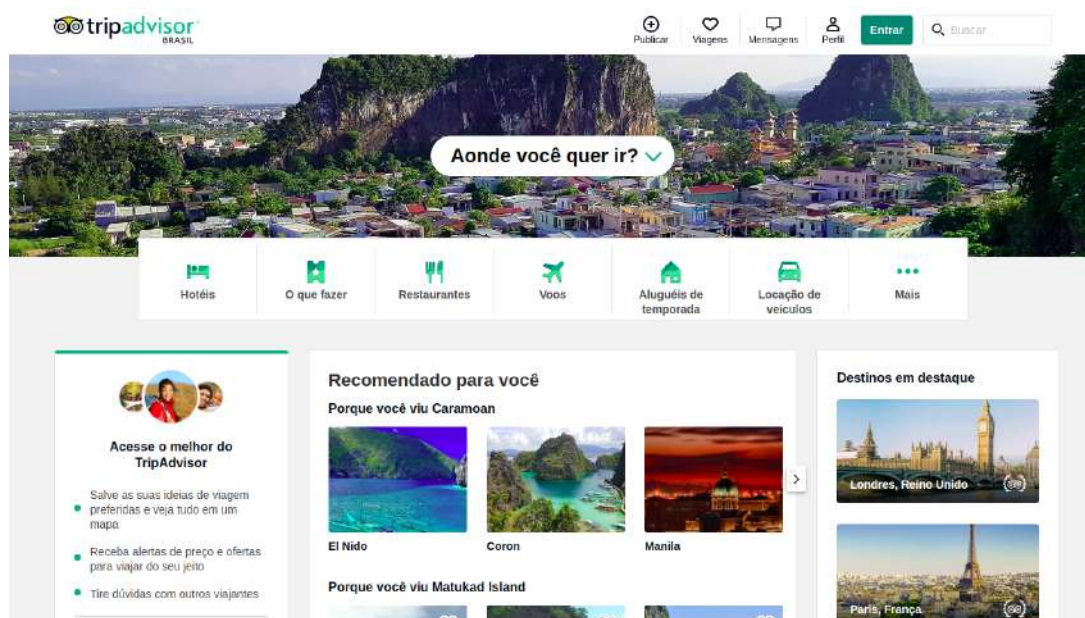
tripadvisor BRASIL

Publicar Viagens Mensagens Perfil Entrar Buscar

Aonde você quer ir?

Hotéis
O que fazer
Restaurantes
Voos
Aluguéis de temporada
Locação de veículos
Mais

Acesse o melhor do TripAdvisor

Salve as suas ideias de viagem preferidas e veja tudo em um mapa

Receba alertas de preço e ofertas para viajar do seu jeito

Tire dúvidas com outros viajantes

Recomendado para você

Porque você viu Caramoan

El Nido

Coron

Manila

Porque você viu Matukad Island

Destinos em destaque

Londres, Reino Unido

Paris, França